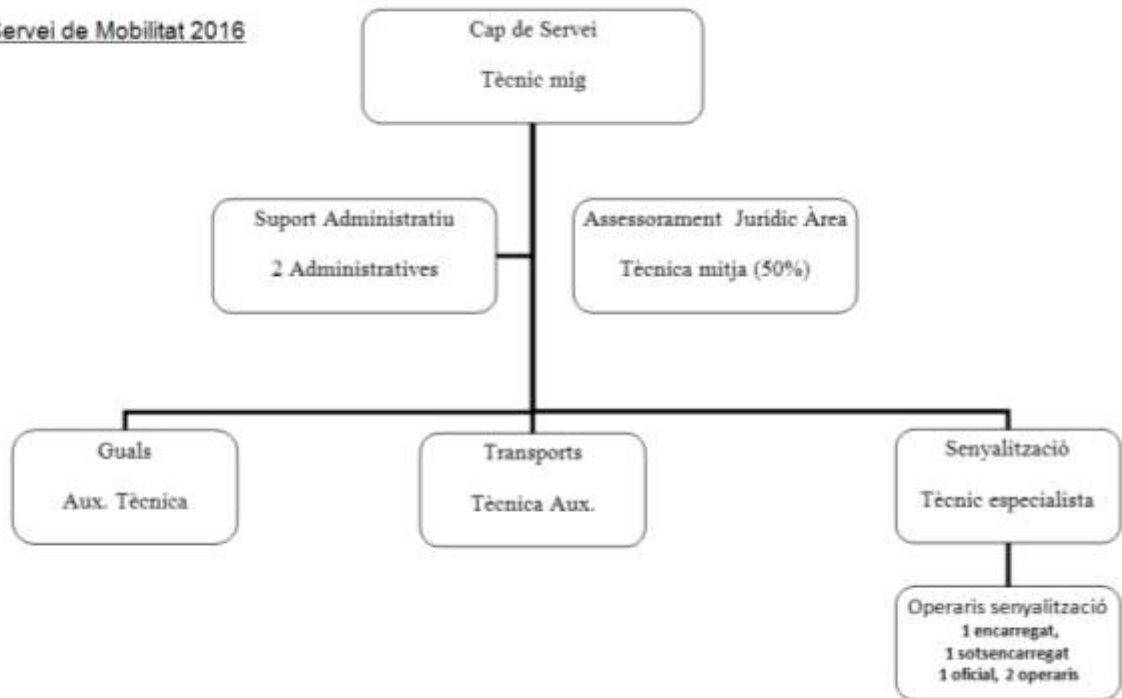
ervei de Mobilitat 2016

Cap de Servei
Tècnic mig

Suport Administratiu
2 Administratives

Assessorament Jurídic Àrea
Tècnica mitja (50%)

Guals
Aux. Tècnica

Transports
Tècnica Aux.

Senyalització
Tècnic especialista

Operaris senyalització
1 encarregat,
1 sotsencarregat
1 oficial, 2 operaris